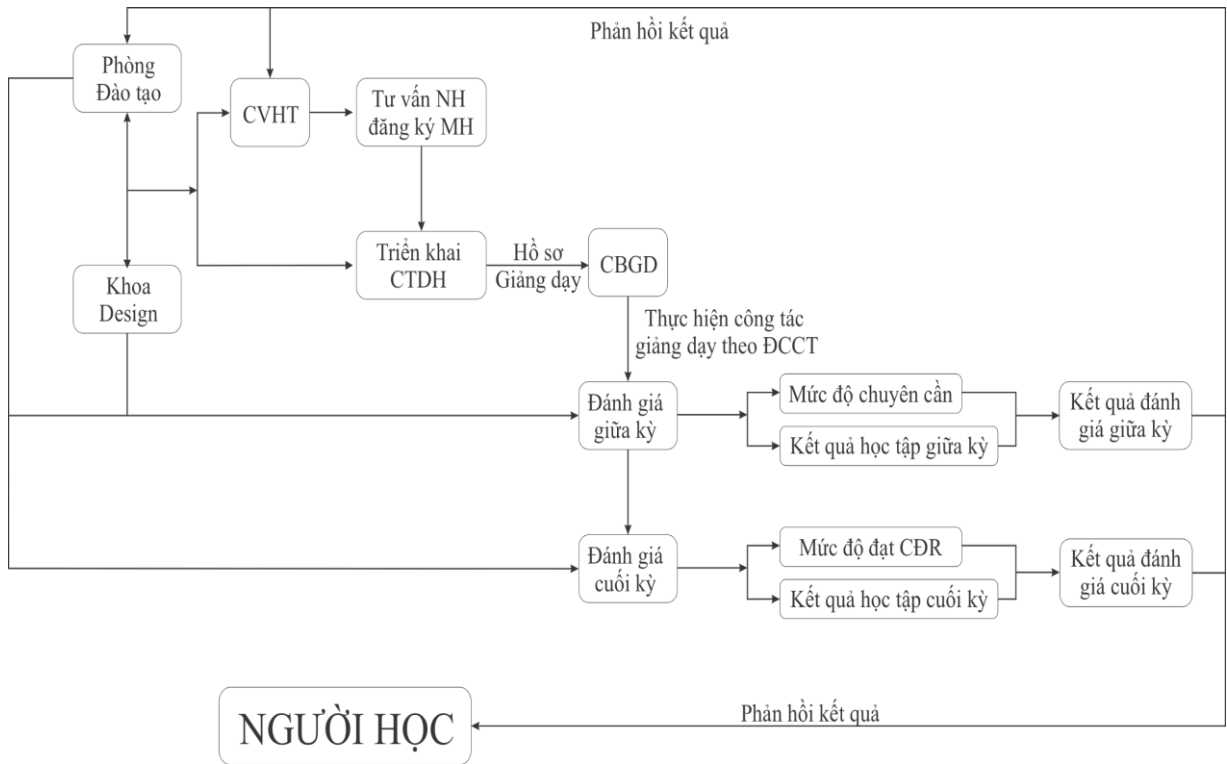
Phản hồi kết quả

Phòng Đào tạo

CVHT

Tư vấn NH đăng ký MH

Khoa Design

Triển khai CTDH

Hồ sơ Giảng dạy

CBGD

Thực hiện công tác giảng dạy theo ĐCCT

Đánh giá giữa kỳ

Mức độ chuyên cần

Kết quả học tập giữa kỳ

Kết quả đánh giá giữa kỳ

Đánh giá cuối kỳ

Mức độ đạt CĐR

Kết quả học tập cuối kỳ

Kết quả đánh giá cuối kỳ

NGƯỜI HỌC

Phản hồi kết quả